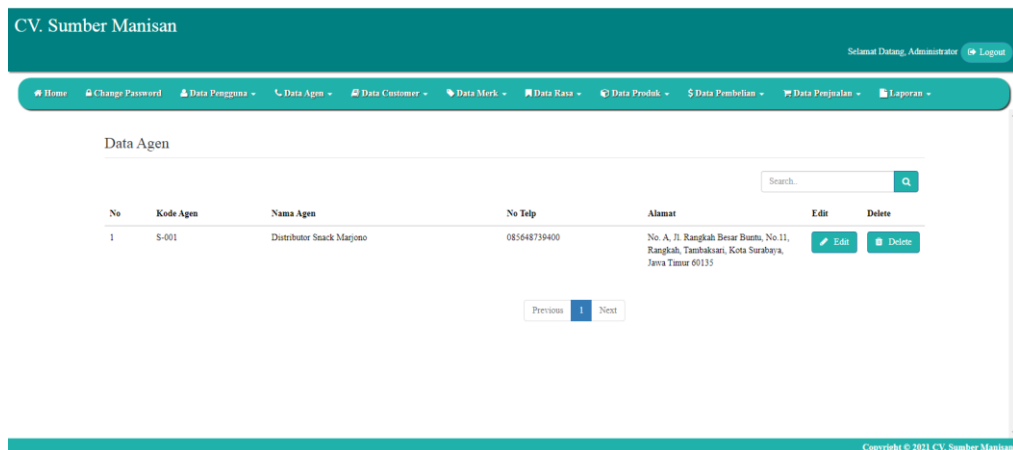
CV. Sumber Manisan

Selamat Datang, Administrator Logout

Home Change Password Data Pengguna Data Agen Data Customer Data Merk Data Rasa Data Produk Data Pembelian Data Penjualan Laporan

Data Agen

Search..

| No | Kode Agen | Nama Agen | No Telp | Alamat | Edit | Delete |
|---|---|---|---|---|---|---|
| 1 | S-001 | Distributor Snack Marjono | 085648739400 | No. A, Jl. Rangkah Besar Buntu, No.11, Rangkah, Tambaksari, Kota Surabaya, Jawa Timur 60135 | Edit | Delete |

Previous 1 Next

Copyright © 2021 CV. Sumber Manisan